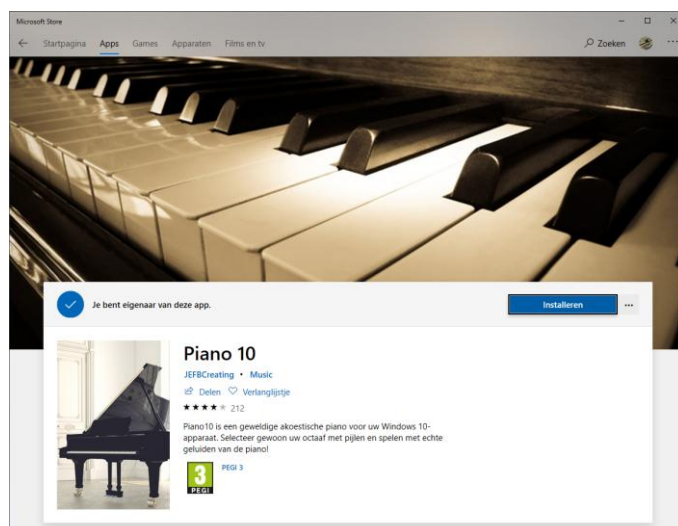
Microsoft Store

Startpagina Apps Games Apparaten Films en tv

Zoeken

Je bent eigenaar van deze app.

Installeren

...

Piano 10

JEFBCreating • Music

Delen Verlanglijstje

★★★★★ 212

Piano10 is een geweldige akoestische piano voor uw Windows 10-apparaat. Selecteer gewoon uw octaaf met pijlen en spelen met echte geluiden van de piano!

3 PEGI

PEGI 3